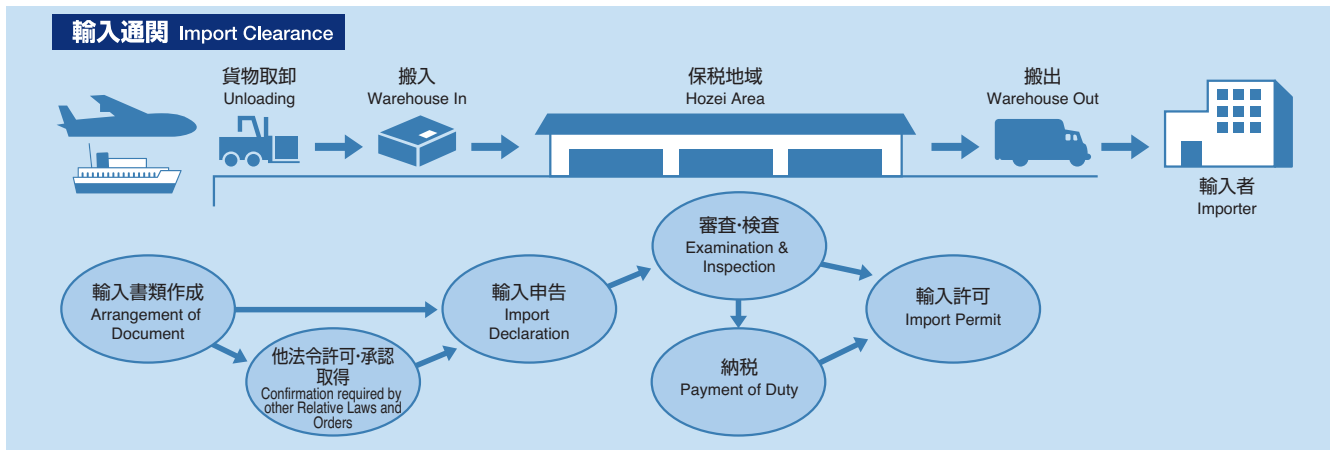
輸入通関 Import Clearance

貨物取卸
Unloading

搬入
Warehouse In

保税地域
Hozei Area

搬出
Warehouse Out

輸入者
Importer

輸入書類作成
Arrangement of Document

他法令許可·承認取得
Confirmation required by other Relative Laws and Orders

輸入申告
Import Declaration

審査·検査
Examination & Inspection

納税
Payment of Duty

輸入許可
Import Permit